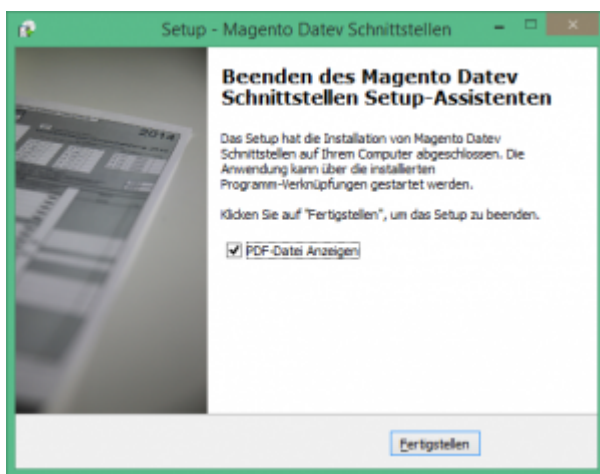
Setup - Magento Datev Schnittstellen

2014

Beenden des Magento Datev Schnittstellen Setup-Assistenten

Das Setup hat die Installation von Magento Datev Schnittstellen auf Ihrem Computer abgeschlossen. Die Anwendung kann über die installierten Programm-Verknüpfungen gestartet werden.

Klicken Sie auf "Fertigstellen", um das Setup zu beenden.

PDF-Datei Anzeigen

Fertigstellen